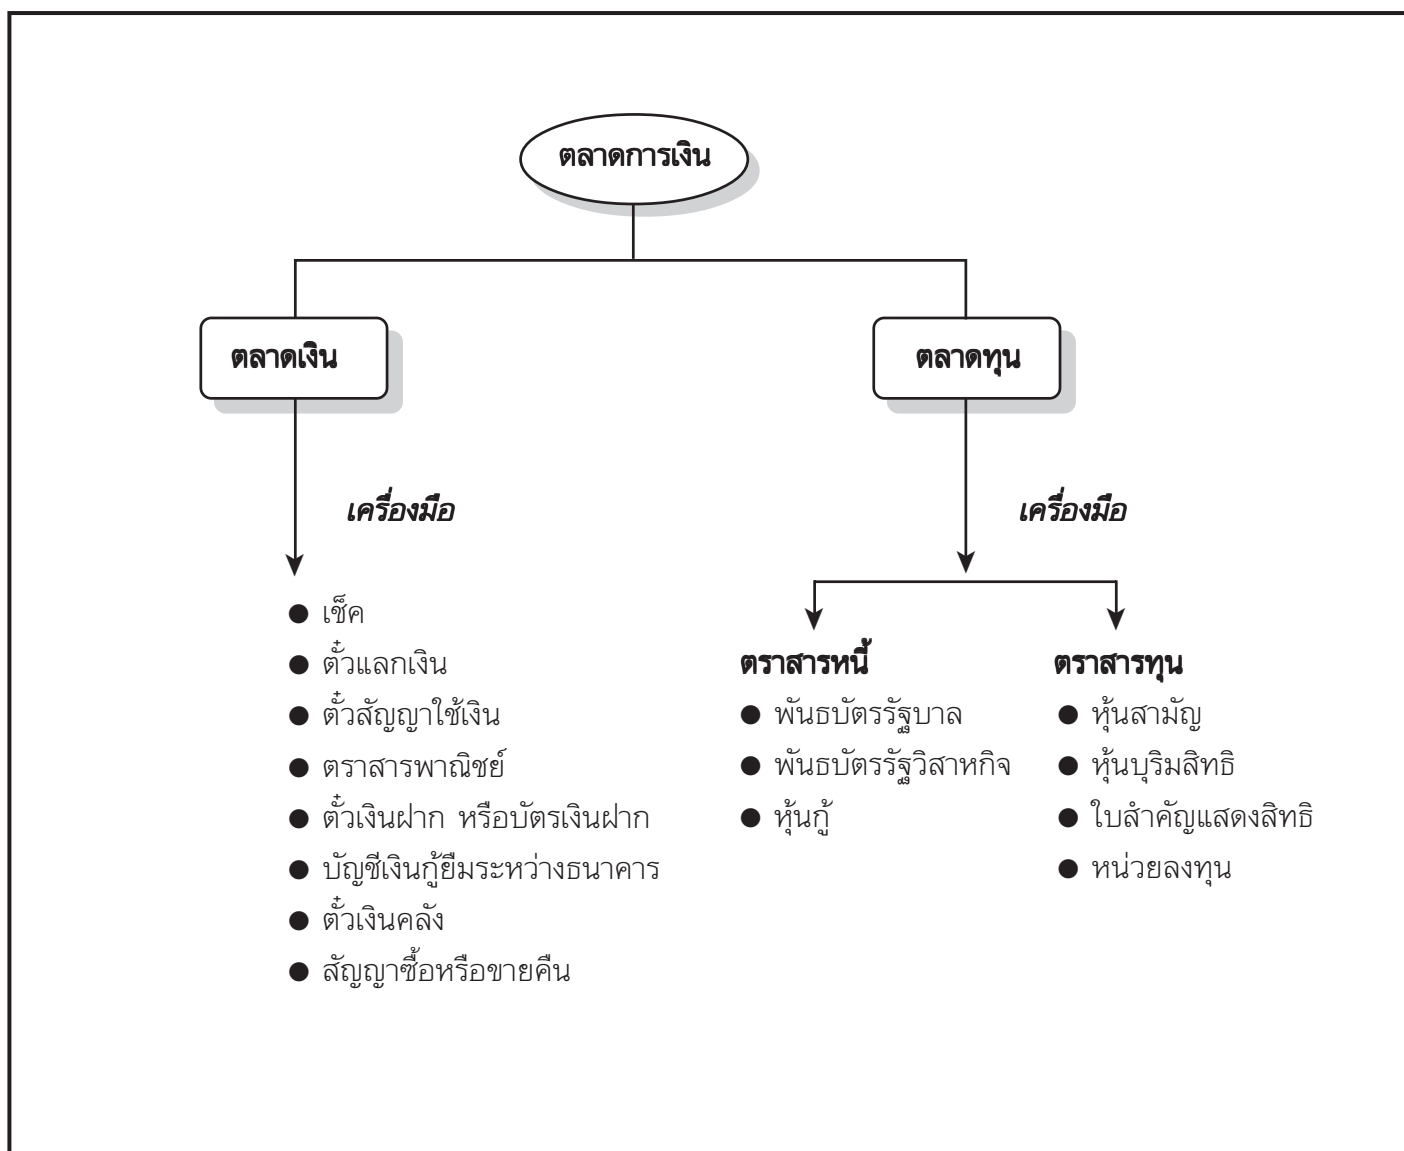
ตลาดการเงิน

ตลาดเงิน

ตลาดทุน

เครื่องมือ

● เช็ค
● ตั๋วแลกเงิน
● ตั๋วสัญญาใช้เงิน
● ตราสารพาณิชย์
● ตั๋วเงินฝาก หรือบัตรเงินฝาก
● บัญชีเงินกู้ยืมระหว่างธนาคาร
● ตั๋วเงินคลัง
● สัญญาซื้อหรือขายคืน

เครื่องมือ

ตราสารหนี้
● พันธบัตรรัฐบาล
● พันธบัตรรัฐวิสาหกิจ
● หุ้นกู้

ตราสารทุน
● หุ้นสามัญ
● หุ้นบุริมสิทธิ
● ใบสำคัญแสดงสิทธิ
● หน่วยลงทุน